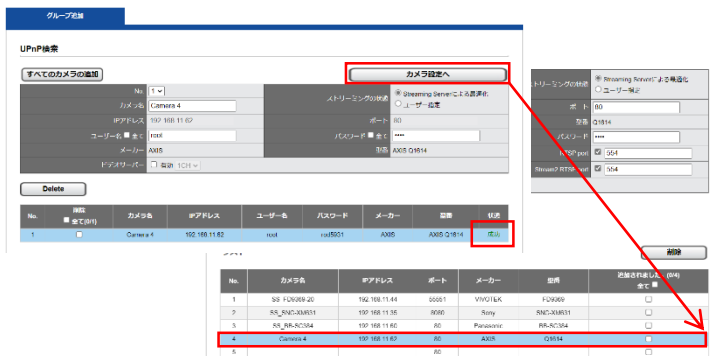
グループ追加

UPnP検索

すべてのカメラの追加

カメラ設定へ

No. 1

カメラ名 Camera 4

IPアドレス 192.168.11.62

ユーザー名 ■ 全て root

メーカー AXIS

ビデオサーバー □ 有効 1CH

ストリーミングの形式 ◉ Streaming Serverによる最適化 ○ ユーザー設定

ポート 80

パスワード ■ 全て ••••

型番 AXIS Q1614

Delete

| No. | 削除 □ 全て(0/1) | カメラ名 | IPアドレス | ユーザー名 | パスワード | メーカー | 型番 | 状態 |
|---|---|---|---|---|---|---|---|---|
| 1 | □ | Camera 4 | 192.168.11.62 | root | cod5931 | AXIS | AXIS Q1614 | 成功 |

トリーミングの形式 ◉ Streaming Serverによる最適化 ○ ユーザー設定

ポート 80

型番 Q1614

パスワード ••••

RTSP port ☑ 554

Stream2 RTSP port ☑ 554

削除

| No. | カメラ名 | IPアドレス | ポート | メーカー | 型番 | 追加されました (0/4) 全て □ |
|---|---|---|---|---|---|---|
| 1 | SS_FD9369-20 | 192.168.11.44 | 55551 | VIVOTEK | FD9369 | □ |
| 2 | SS_SNC-XM631 | 192.168.11.35 | 8080 | Sony | SNC-XM631 | □ |
| 3 | SS_BB-SC384 | 192.168.11.60 | 80 | Panasonic | BB-SC384 | □ |
| 4 | Camera 4 | 192.168.11.62 | 80 | AXIS | Q1614 | □ |
| 5 | | | 80 | | | □ |